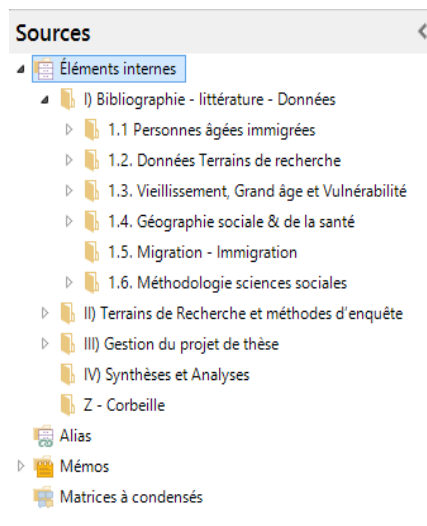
Sources

Éléments internes

I) Bibliographie - littérature - Données

1.1 Personnes âgées immigrées

1.2. Données Terrains de recherche

1.3. Vieillissement, Grand âge et Vulnérabilité

1.4. Géographie sociale & de la santé

1.5. Migration - Immigration

1.6. Méthodologie sciences sociales

II) Terrains de Recherche et méthodes d'enquête

III) Gestion du projet de thèse

IV) Synthèses et Analyses

Z - Corbeille

Alias

Mémos

Matrices à condensés